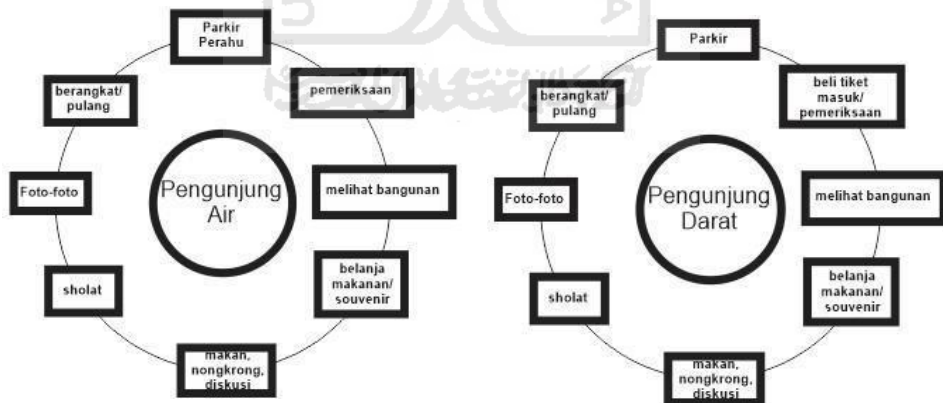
Parkir Perahu

pemeriksaan

melihat bangunan

belanja makanan/ souvenir

makan, nongkrong, diskusi

sholat

Foto-foto

berangkat/ pulang

Pengunjung Air

Parkir

beli tiket masuk/ pemeriksaan

melihat bangunan

belanja makanan/ souvenir

makan, nongkrong, diskusi

sholat

Foto-foto

berangkat/ pulang

Pengunjung Darat